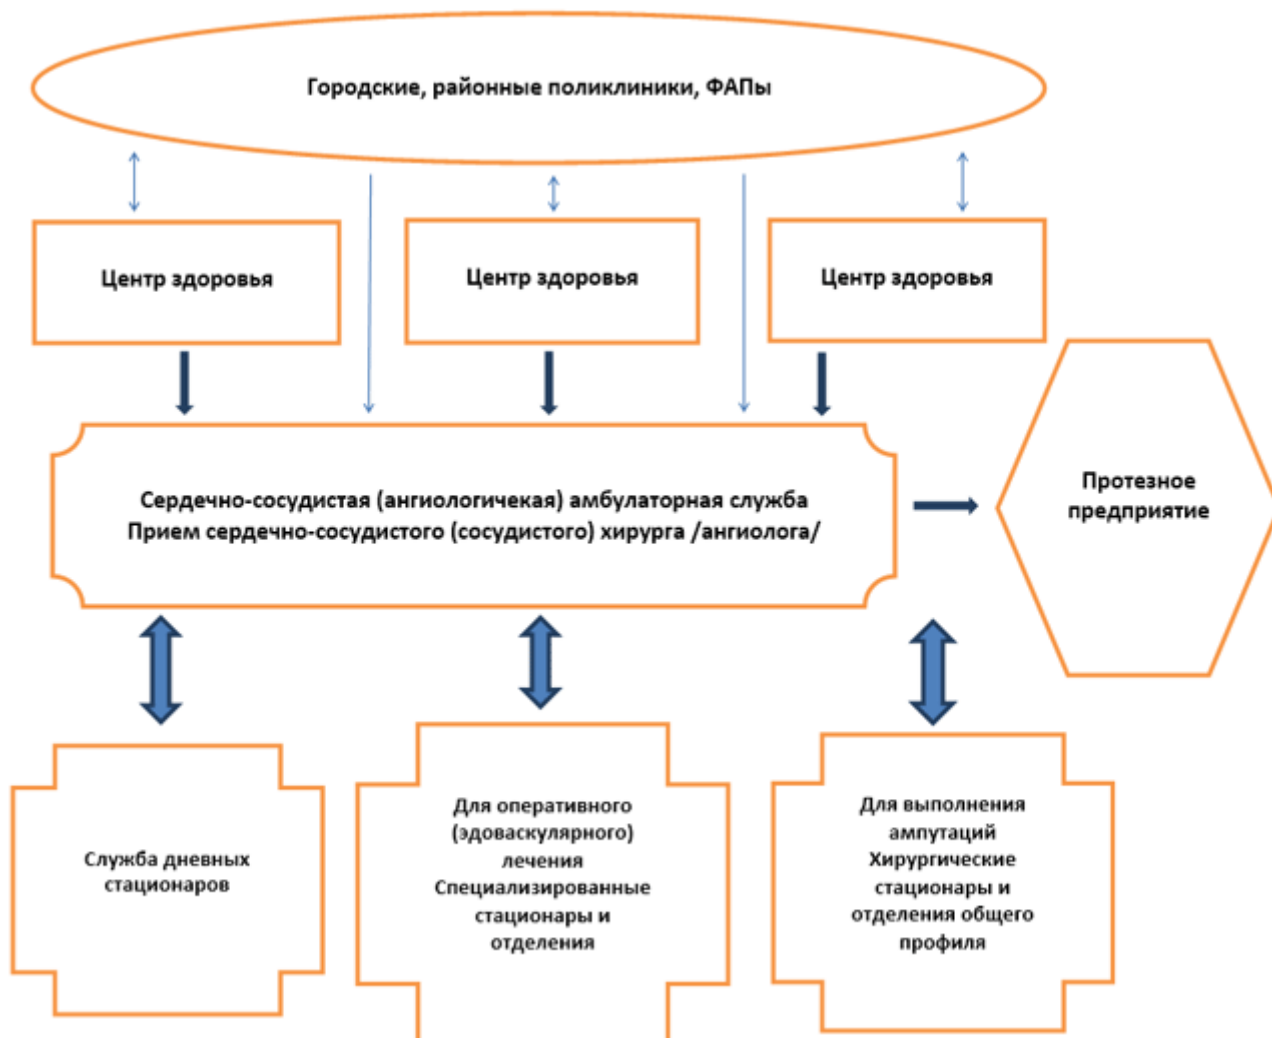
Городские, районные поликлиники, ФАПы

Центр здоровья

Центр здоровья

Центр здоровья

Сердечно-сосудистая (ангиологичекая) амбулаторная служба
Прием сердечно-сосудистого (сосудистого) хирурга /ангиолога/

Протезное предприятие

Служба дневных стационаров

Для оперативного (эдоваскулярного) лечения Специализированные стационары и отделения

Для выполнения ампутаций Хирургические стационары и отделения общего профиля